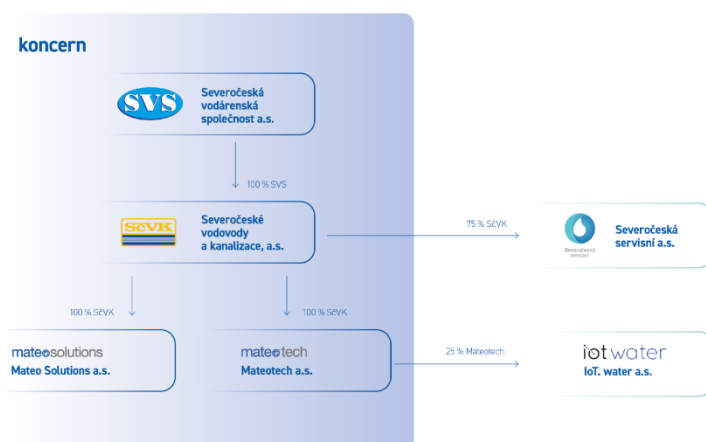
koncern

SVS
Severočeská vodárenská společnost a.s.

100 % SVS

SčVK
Severočeské vodovody a kanalizace, a.s.

75 % SčVK

Severočeská servisní
Severočeská servisní a.s.

100 % SčVK

100 % SčVK

mateosolutions
Mateo Solutions a.s.

mateotech
Mateotech a.s.

25 % Mateotech

iot water
IoT. water a.s.